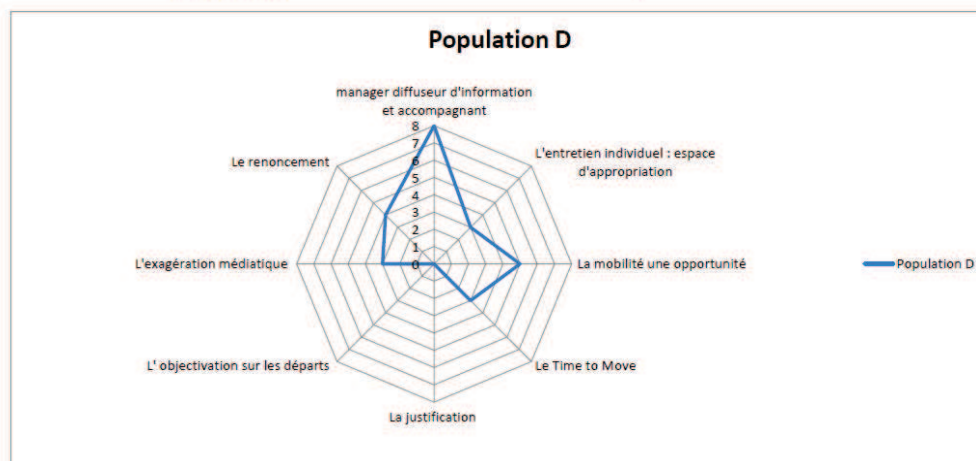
Population D

manager diffuseur d'information et accompagnant

8
7
6
5
4
3
2
1
0

L'entretien individuel : espace d'appropriation

La mobilité une opportunité

Le Time to Move

La justification

L' objectivation sur les départs

L'exagération médiatique

Le renoncement

Population D